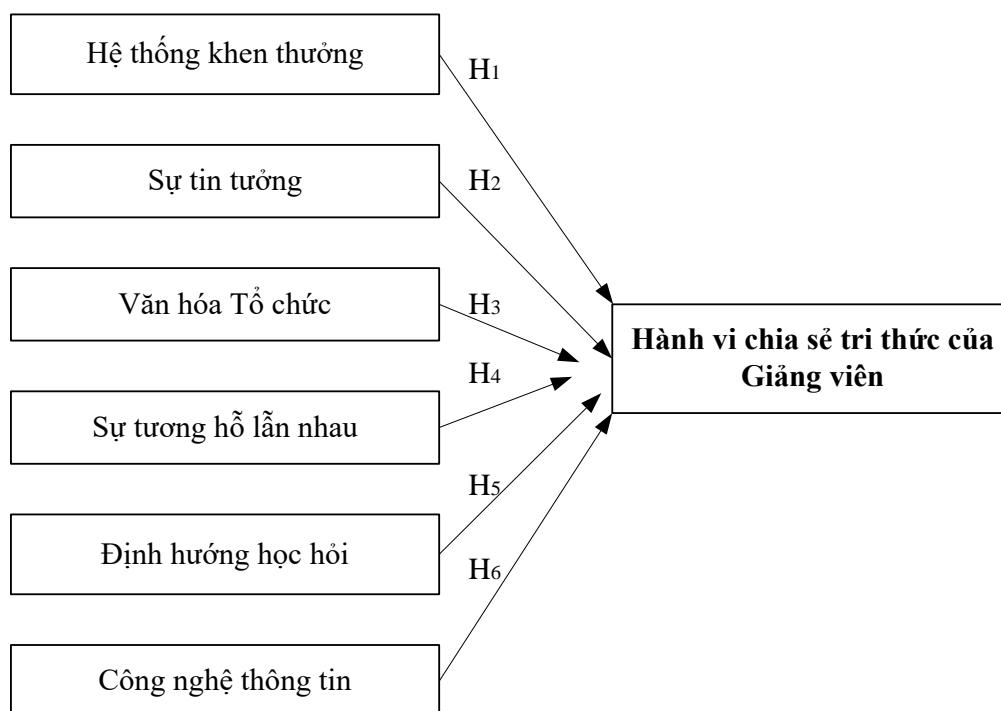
Hệ thống khen thưởng

$H_1$

Sự tin tưởng

$H_2$

Văn hóa Tổ chức

$H_3$

$H_4$

Sự tương hỗ lẫn nhau

$H_5$

Định hướng học hỏi

$H_6$

Công nghệ thông tin

**Hành vi chia sẻ tri thức của Giảng viên**